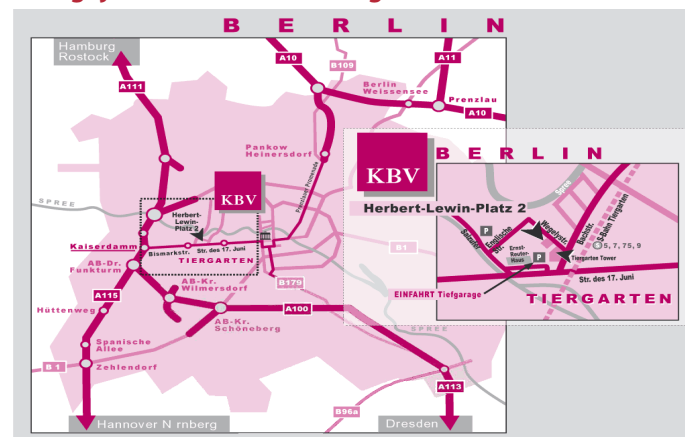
B E R L I N

Hamburg
Rostock

A111

A10

B109

A11

Berlin
Weissensee

Prenzlau

A10

Pankow
Heinersdorf

KBV

SPREE

Herbert-
Lewin-
Platz 2

Kaiserdamm

Bismarckstr.

Str. des 17. Juni

TIERGARTEN

AB-Dr.
Funkturm

A115

AB-Kr.
Wilmersdorf

B179

Hüttenweg

A100

AB-Kr.
Schöneberg

Spanische
Allee

B 1

Zehlendorf

A113

B96a

Hannover N rnberg

Dresden

KBV

B E R L I N

Herbert-Lewin-Platz 2

B1

EINFAHRT Tiefgarage

Spree

P

Ernst-
Reuter-
Haus

P

Tiergarten Tower

S 5, 7, 75, 9

Str. des 17. Juni

TIERGARTEN